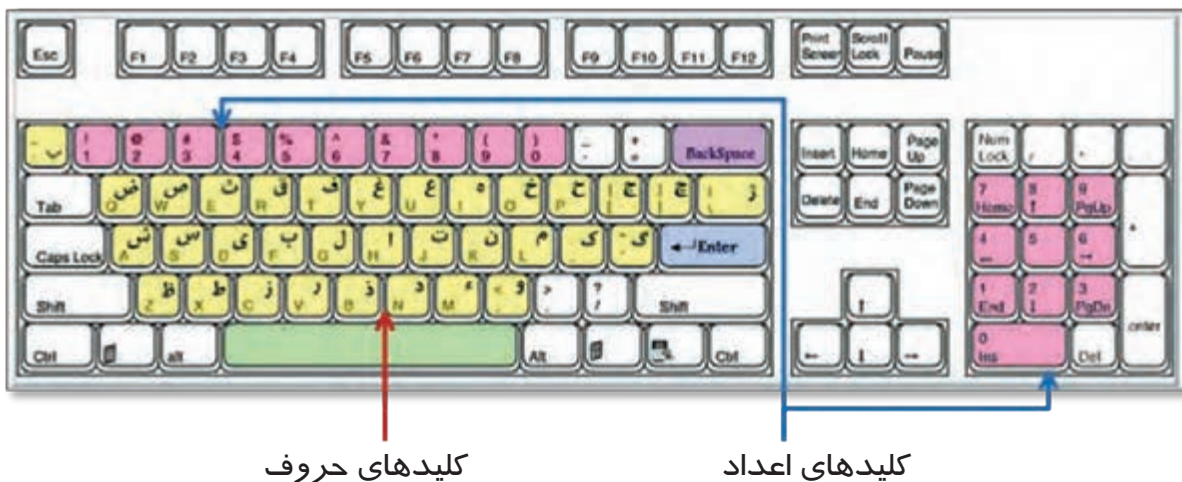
Esc F1 F2 F3 F4 F5 F6 F7 F8 F9 F10 F11 F12 Print Screen Scroll Lock Pause

ـ پ ! 1 @ 2 # 3 $ 4 % 5 ^ 6 & 7 * 8 ( 9 ) 0 - + = BackSpace Insert Home Page Up Num Lock / * -

Tab ض Q ص W ث E ق R ف T غ Y ع U ه I خ O ح P ج [ چ ] ژ \ Delete End Page Down 7 Home 8 ↑ 9 PgUp +

Caps Lock ش A س S ی D ب F ل G ا H ت J ن K م L ک ; گ ' ←Enter 4 ← 5 6 →

Shift ظ Z ط X ز C ر V ذ B د N ئ M و < > ? / Shift ↑ 1 End 2 ↓ 3 PgDn

Ctrl alt Alt Ctrl ← ↓ → 0 Ins Del enter

کلیدهای حروف

کلیدهای اعداد